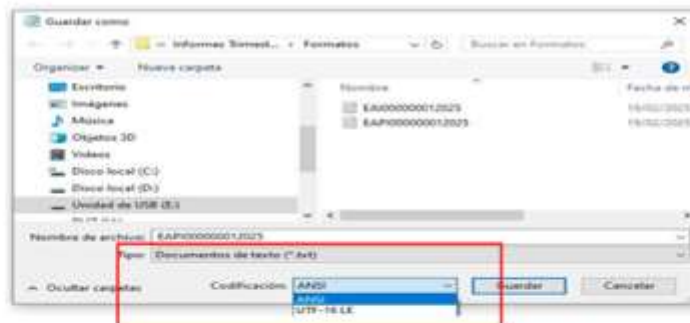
Guardar como

« Informes Trimest... › Formatos

Buscar en Formatos

Organizar ▾ Nueva carpeta

Escritorio
Imágenes
Música
Objetos 3D
Videos
Disco local (C:)
Disco local (D:)
Unidad de USB (E:)

Nombre
EAI000000012025
EAPI000000012025

Fecha de m
19/02/2025
19/02/2025

Nombre de archivo: EAPI000000012025

Tipo: Documentos de texto (*.txt)

∧ Ocultar carpetas

Codificación: ANSI
ANSI
UTF-16 LE

Guardar

Cancelar